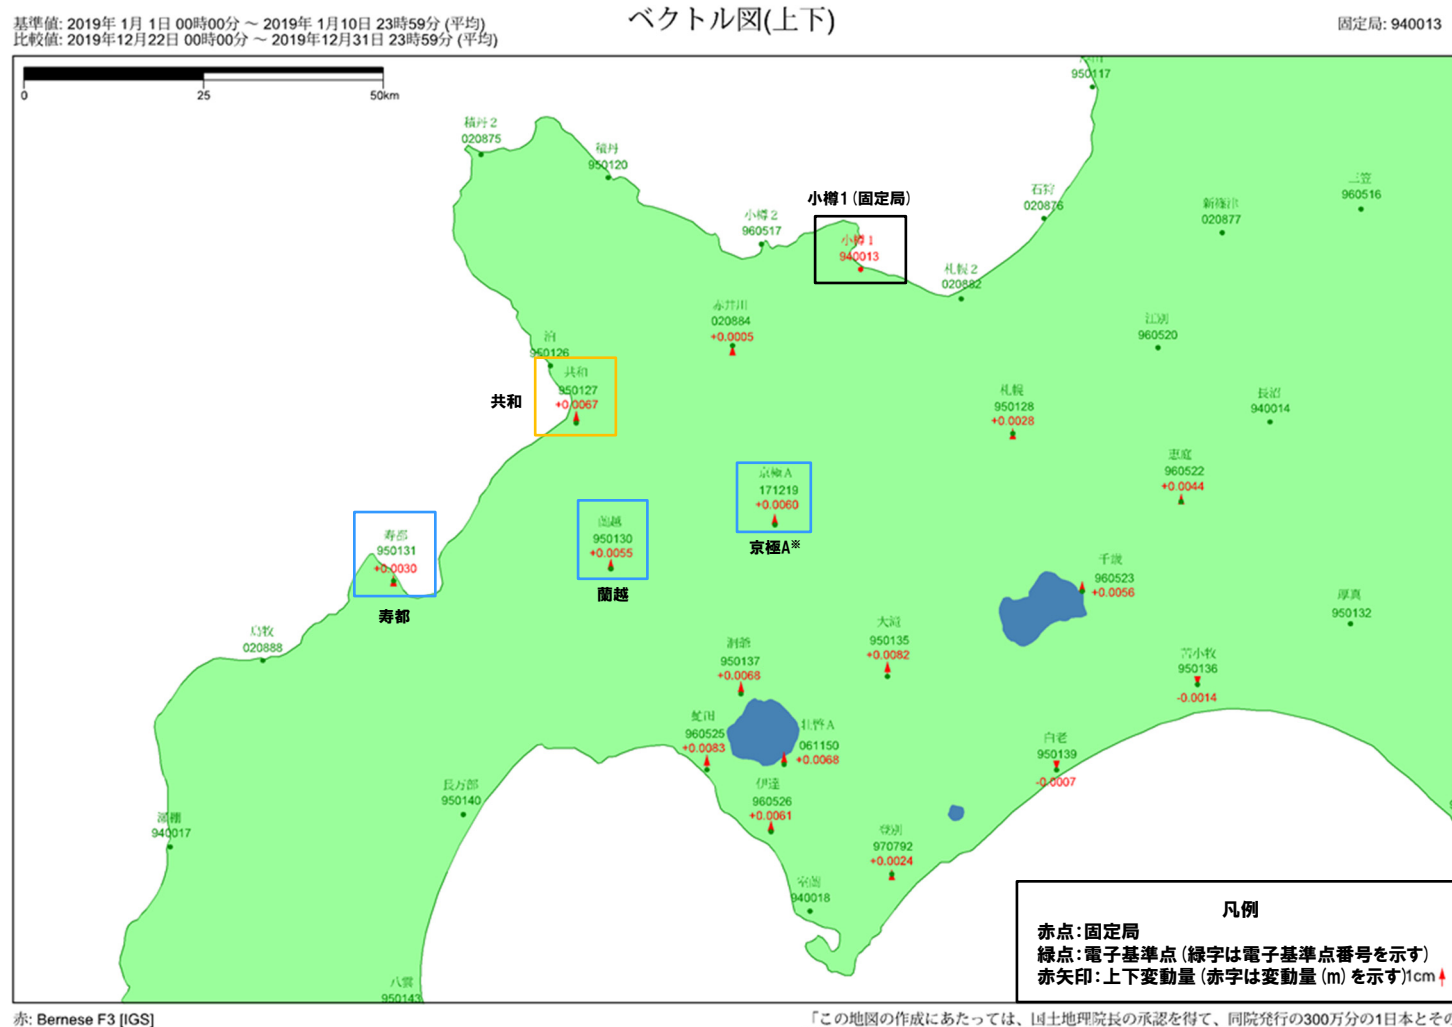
基準値: 2019年 1月 1日 00時00分 ~ 2019年 1月10日 23時59分 (平均)
比較値: 2019年12月22日 00時00分 ~ 2019年12月31日 23時59分 (平均)

ベクトル図(上下)

固定局: 940013

0 25 50km

積丹2
020875

積丹
950120

小樽2
960517

小樽1 (固定局)

小樽1
940013

石狩
020876

新篠津
020877

三笠
960516

950117

札幌2
020882

赤井川
020884
+0.0005

泊
950126

共和
950127
+0.0067

共和

江別
960520

札幌
950128
+0.0028

長沼
940014

恵庭
960522
+0.0044

京極A
171219
+0.0060

京極A※

蘭越
950130
+0.0055

蘭越

寿都
950131
+0.0030

寿都

千歳
960523
+0.0056

厚真
950132

島牧
020888

大滝
950135
+0.0082

洞爺
950137
+0.0068

苫小牧
950136
-0.0014

虻田
960525
+0.0083

壮瞥A
061150
+0.0068

白老
950139
-0.0007

長万部
950140

伊達
960526
+0.0061

瀬棚
940017

登別
970792
+0.0024

室蘭
940018

八雲
950143

凡例
赤点:固定局
緑点:電子基準点 (緑字は電子基準点番号を示す)
赤矢印:上下変動量 (赤字は変動量 (m) を示す) 1cm

赤: Bernese F3 [IGS]

「この地図の作成にあたっては、国土地理院長の承認を得て、同院発行の300万分の1日本とその